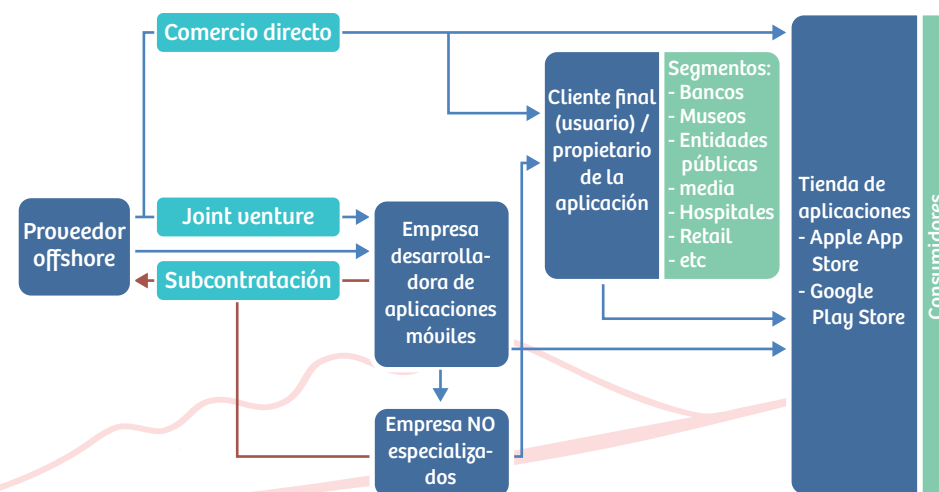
Comercio directo

Proveedor offshore

Joint venture

Subcontratación

Empresa desarrolladora de aplicaciones móviles

Empresa NO especializados

Cliente final (usuario) / propietario de la aplicación

Segmentos:
- Bancos
- Museos
- Entidades públicas
- media
- Hospitales
- Retail
- etc

Tienda de aplicaciones
- Apple App Store
- Google Play Store

Consumidores